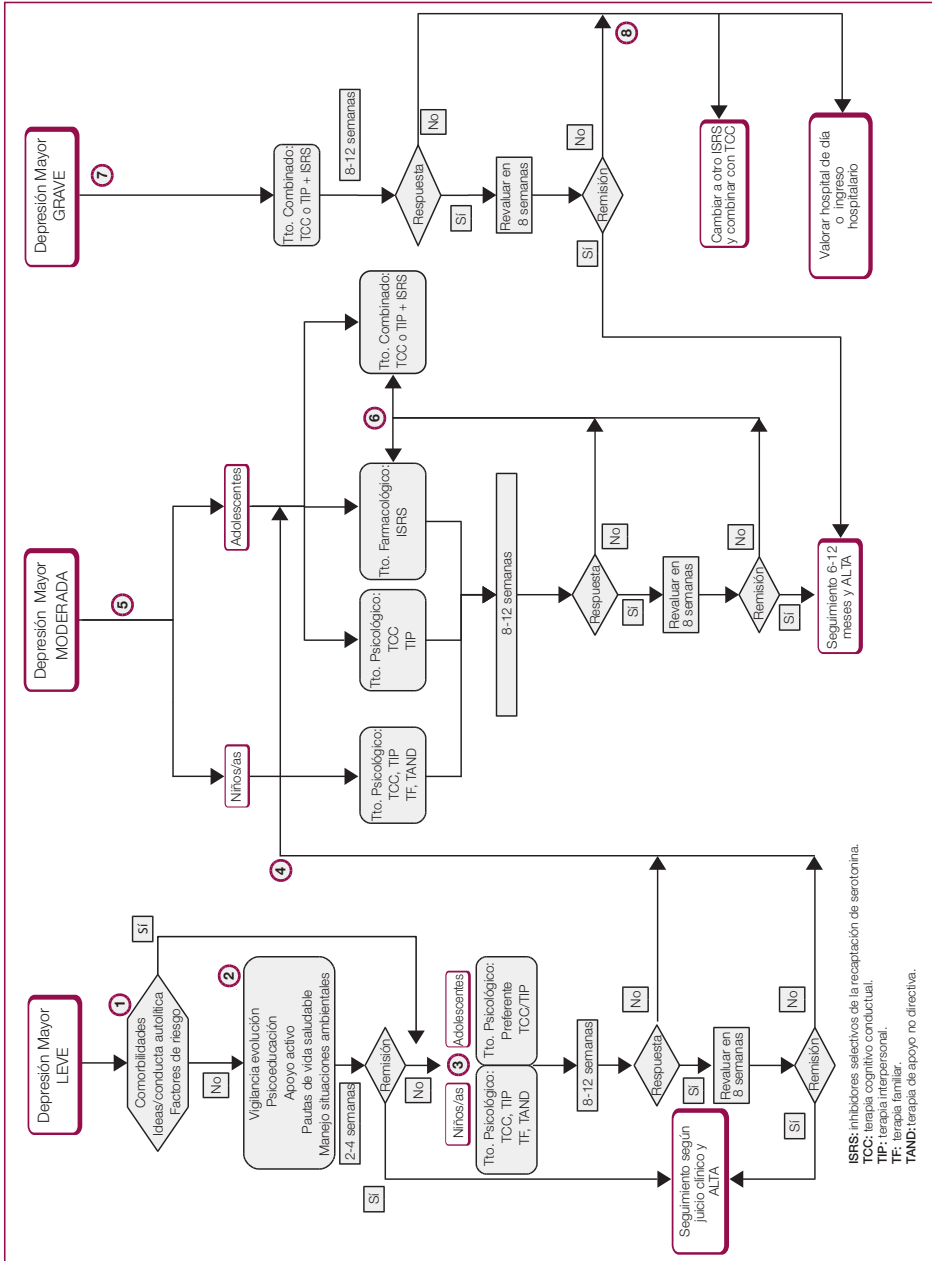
Depresión Mayor LEVE

1

Comorbilidades
Ideas/conducta autolítica
Factores de riesgo

Sí

No

2

Vigilancia evolución
Psicoeducación
Apoyo activo
Pautas de vida saludable
Manejo situaciones ambientales

2-4 semanas

Remisión

Sí

No

3

Niños/as

Tto. Psicológico: TCC, TIP TF, TAND

Adolescentes

Tto. Psicológico: Preferente TCC/TIP

8-12 semanas

Respuesta

No

Sí

Revaluar en 8 semanas

Remisión

No

Sí

Seguimiento según juicio clínico y ALTA

4

Depresión Mayor MODERADA

5

Niños/as

Tto. Psicológico: TCC, TIP TF, TAND

Adolescentes

Tto. Psicológico: TCC TIP

Tto. Farmacológico: ISRS

Tto. Combinado: TCC o TIP + ISRS

6

8-12 semanas

Respuesta

No

Sí

Revaluar en 8 semanas

Remisión

No

Sí

Seguimiento 6-12 meses y ALTA

Depresión Mayor GRAVE

7

Tto. Combinado: TCC o TIP + ISRS

8-12 semanas

Respuesta

No

Sí

Revaluar en 8 semanas

Remisión

No

Sí

8

Cambiar a otro ISRS y combinar con TCC

Valorar hospital de día o ingreso hospitalario

ISRS: inhibidores selectivos de la recaptación de serotonina.
TCC: terapia cognitivo conductual.
TIP: terapia interpersonal.
TF: terapia familiar.
TAND: terapia de apoyo no directiva.